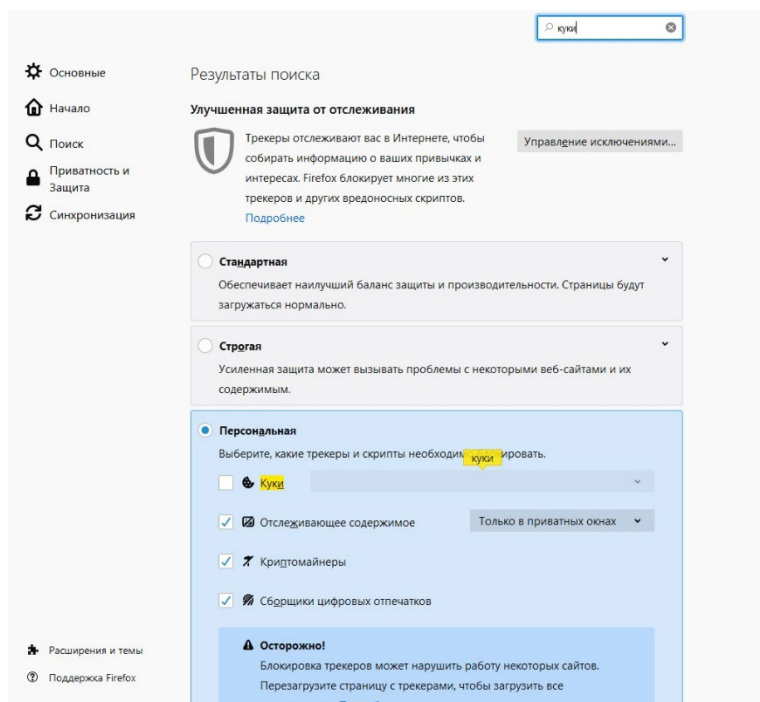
куки

Основные
Начало
Поиск
Приватность и Защита
Синхронизация

Результаты поиска

Улучшенная защита от отслеживания

Трекеры отслеживают вас в Интернете, чтобы собирать информацию о ваших привычках и интересах. Firefox блокирует многие из этих трекеров и других вредоносных скриптов.
Подробнее

Управление исключениями…

Стандартная
Обеспечивает наилучший баланс защиты и производительности. Страницы будут загружаться нормально.

Строгая
Усиленная защита может вызывать проблемы с некоторыми веб-сайтами и их содержимым.

Персональная
Выберите, какие трекеры и скрипты необходим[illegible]ировать.
куки

Куки

Отслеживающее содержимое
Только в приватных окнах

Криптомайнеры

Сборщики цифровых отпечатков

Осторожно!
Блокировка трекеров может нарушить работу некоторых сайтов.
Перезагрузите страницу с трекерами, чтобы загрузить все

Расширения и темы
Поддержка Firefox